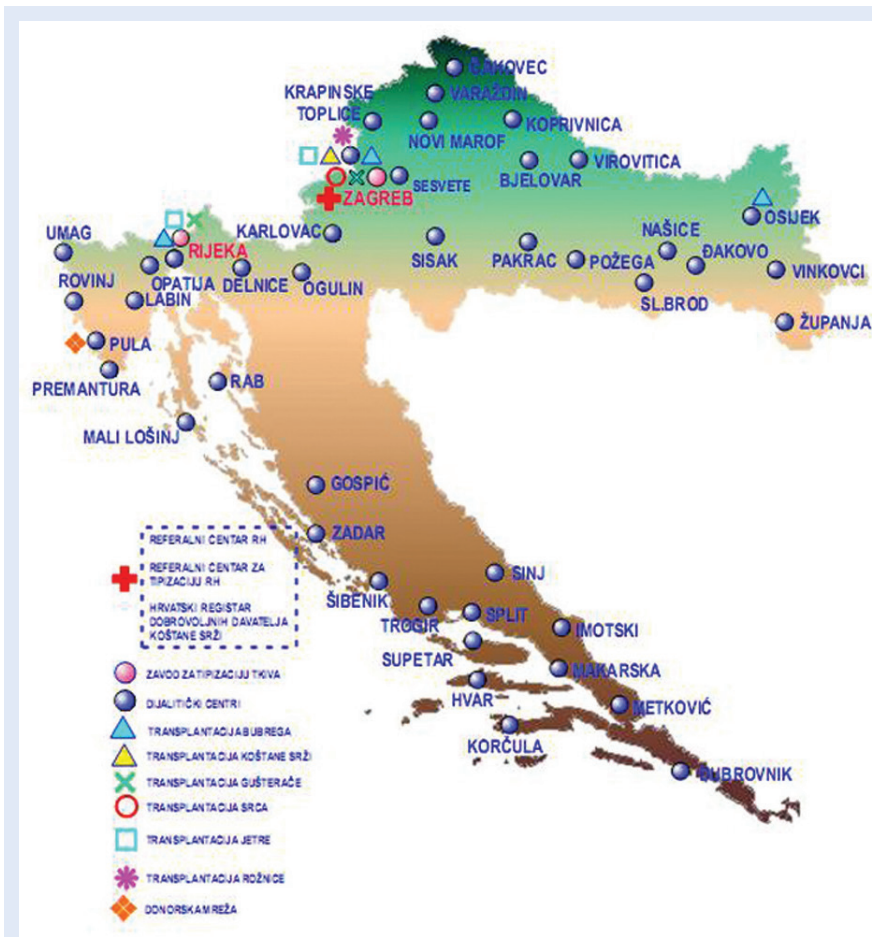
ČAKOVEC
VARAŽDIN
KRAPINSKE TOPLICE
NOVI MAROF
KOPRIVNICA
VIROVITICA
BJELOVAR
SESVETE
ZAGREB
OSIJEK
UMAG
RIJEKA
KARLOVAC
NAŠICE
ĐAKOVO
VINKOVCI
SISAK
PAKRAC
POŽEGA
ROVINJ
OPATIJA
LABIN
DELNICE
OGULIN
SL.BROD
ŽUPANJA
PULA
PREMANTURA
RAB
MALI LOŠINJ
GOSPIĆ
ZADAR
SINJ
ŠIBENIK
TROGIR
SPLIT
IMOTSKI
SUPETAR
MAKARSKA
HVAR
METKOVIĆ
KORČULA
DUBROVNIK

REFERALNI CENTAR RH
REFERALNI CENTAR ZA TIPIZACIJU RH
HRVATSKI REGISTAR DOBROVOLJNIH DAVATELJA KOŠTANE SRŽI

ZAVOD ZA TIPIZACIJU TKIVA
DIJALITIČKI CENTRI
TRANSPLANTACIJA BUBREGA
TRANSPLANTACIJA KOŠTANE SRŽI
TRANSPLANTACIJA GUŠTERAČE
TRANSPLANTACIJA SRCA
TRANSPLANTACIJA JETRE
TRANSPLANTACIJA ROŽNICE
DONORSKA MREŽA